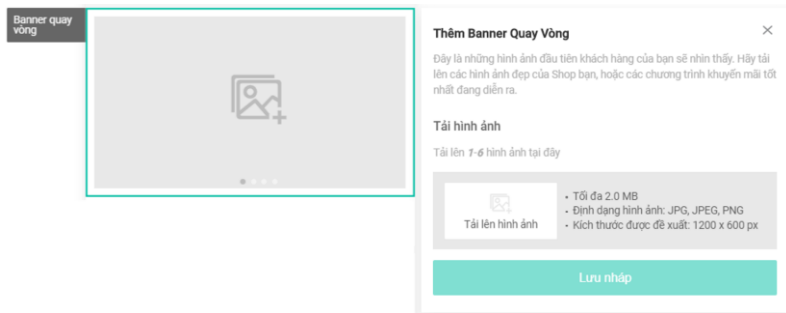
Banner quay vòng

Thêm Banner Quay Vòng

×

Đây là những hình ảnh đầu tiên khách hàng của bạn sẽ nhìn thấy. Hãy tải lên các hình ảnh đẹp của Shop bạn, hoặc các chương trình khuyến mãi tốt nhất đang diễn ra.

Tải hình ảnh

Tải lên *1-6* hình ảnh tại đây

Tải lên hình ảnh

• Tối đa 2.0 MB
• Định dạng hình ảnh: JPG, JPEG, PNG
• Kích thước được đề xuất: 1200 x 600 px

Lưu nháp